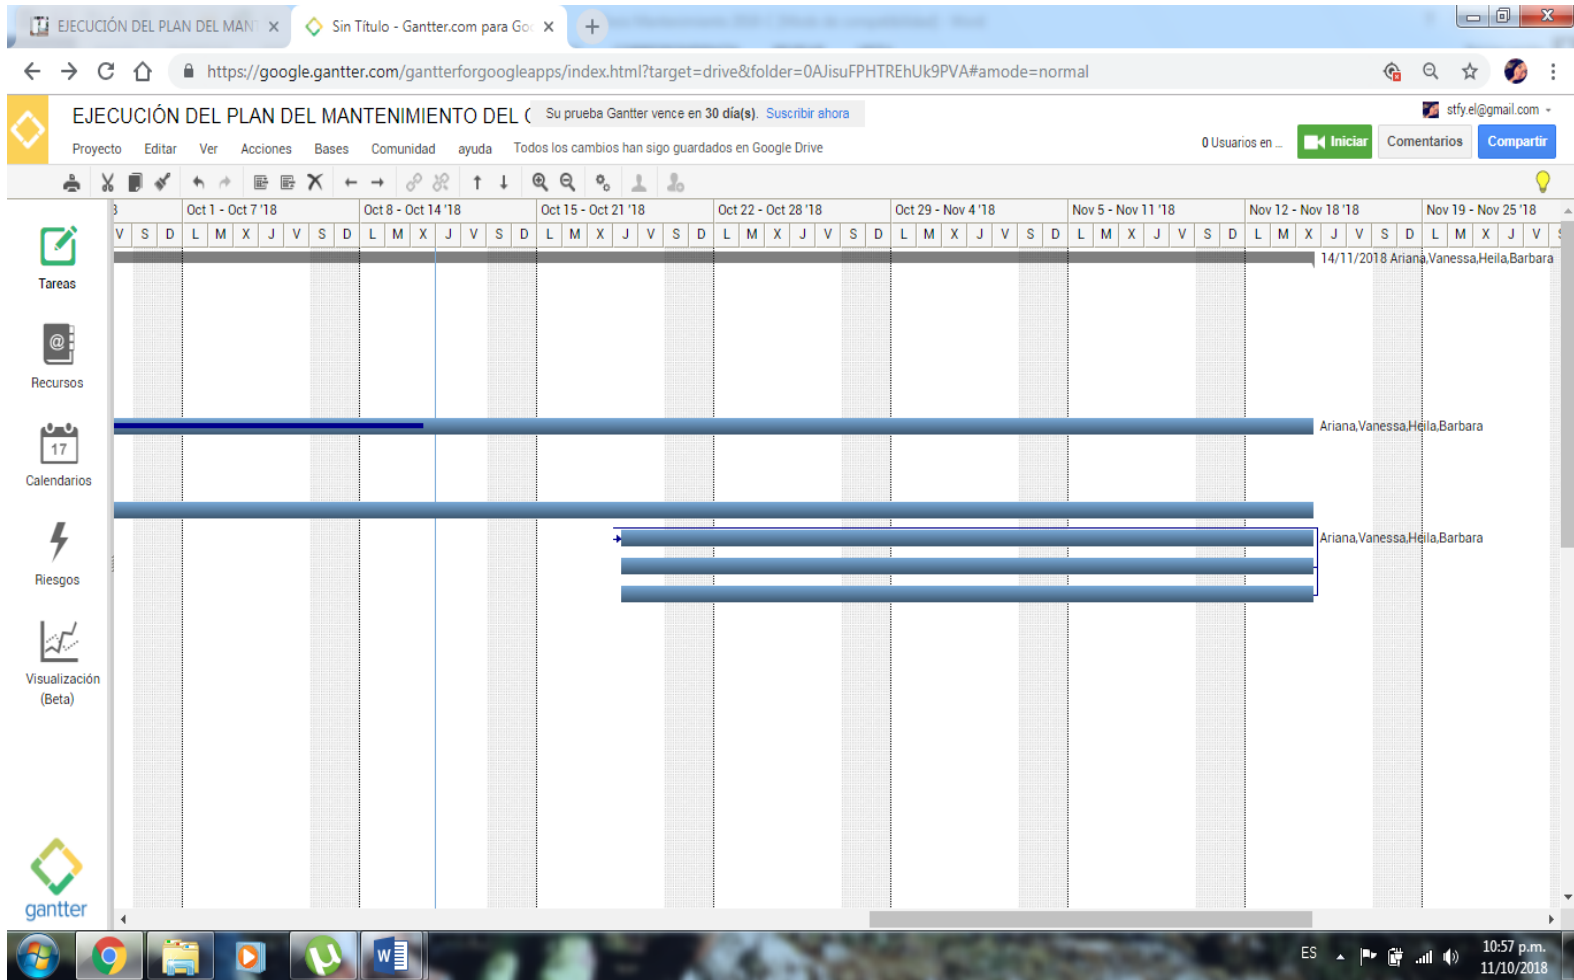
EJECUCIÓN DEL PLAN DEL MAN ×
Sin Título - Gantter.com para Go ×

https://google.gantter.com/gantterforgoogleapps/index.html?target=drive&folder=0AJisuFPHTREhUk9PVA#amode=normal

EJECUCIÓN DEL PLAN DEL MANTENIMIENTO DEL (
Su prueba Gantter vence en 30 día(s). Suscribir ahora
stfy.el@gmail.com
Proyecto Editar Ver Acciones Bases Comunidad ayuda Todos los cambios han sigo guardados en Google Drive
0 Usuarios en ... Iniciar Comentarios Compartir

Tareas
Recursos
17
Calendarios
Riesgos
Visualización (Beta)
gantter

Oct 1 - Oct 7 '18 | Oct 8 - Oct 14 '18 | Oct 15 - Oct 21 '18 | Oct 22 - Oct 28 '18 | Oct 29 - Nov 4 '18 | Nov 5 - Nov 11 '18 | Nov 12 - Nov 18 '18 | Nov 19 - Nov 25 '18

V S D L M X J V S D L M X J V S D L M X J V S D L M X J V S D L M X J V S D L M X J V S D L M X J V S D L M X J V

14/11/2018 Ariana,Vanessa,Heila,Barbara
Ariana,Vanessa,Heila,Barbara
Ariana,Vanessa,Heila,Barbara

ES
10:57 p.m.
11/10/2018